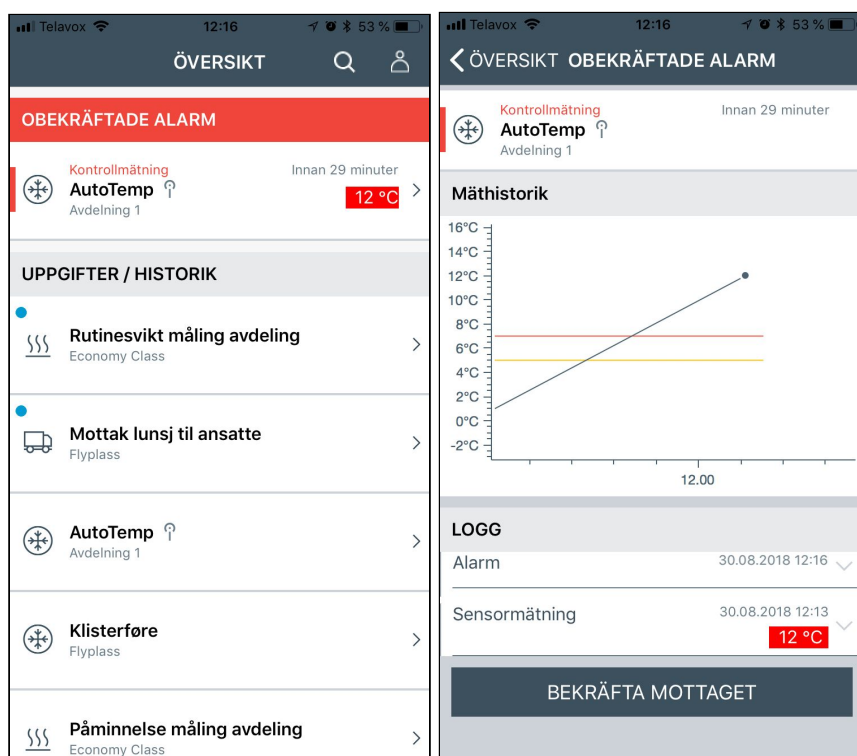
Telavox 12:16 53 %

ÖVERSIKT

OBEKRÄFTADE ALARM

Kontrollmätning
AutoTemp
Avdelning 1
Innan 29 minuter
12 °C

UPPGIFTER / HISTORIK

Rutinesvikt måling avdeling
Economy Class

Mottak lunsj til ansatte
Flyplass

AutoTemp
Avdelning 1

Klisterføre
Flyplass

Påminnelse måling avdeling
Economy Class

Telavox 12:16 53 %

ÖVERSIKT OBEKRÄFTADE ALARM

Kontrollmätning
AutoTemp
Avdelning 1
Innan 29 minuter

Mäthistorik

16°C
14°C
12°C
10°C
8°C
6°C
4°C
2°C
0°C
-2°C
12.00

LOGG

Alarm 30.08.2018 12:16

Sensormätning 30.08.2018 12:13
12 °C

BEKRÄFTA MOTTAGET